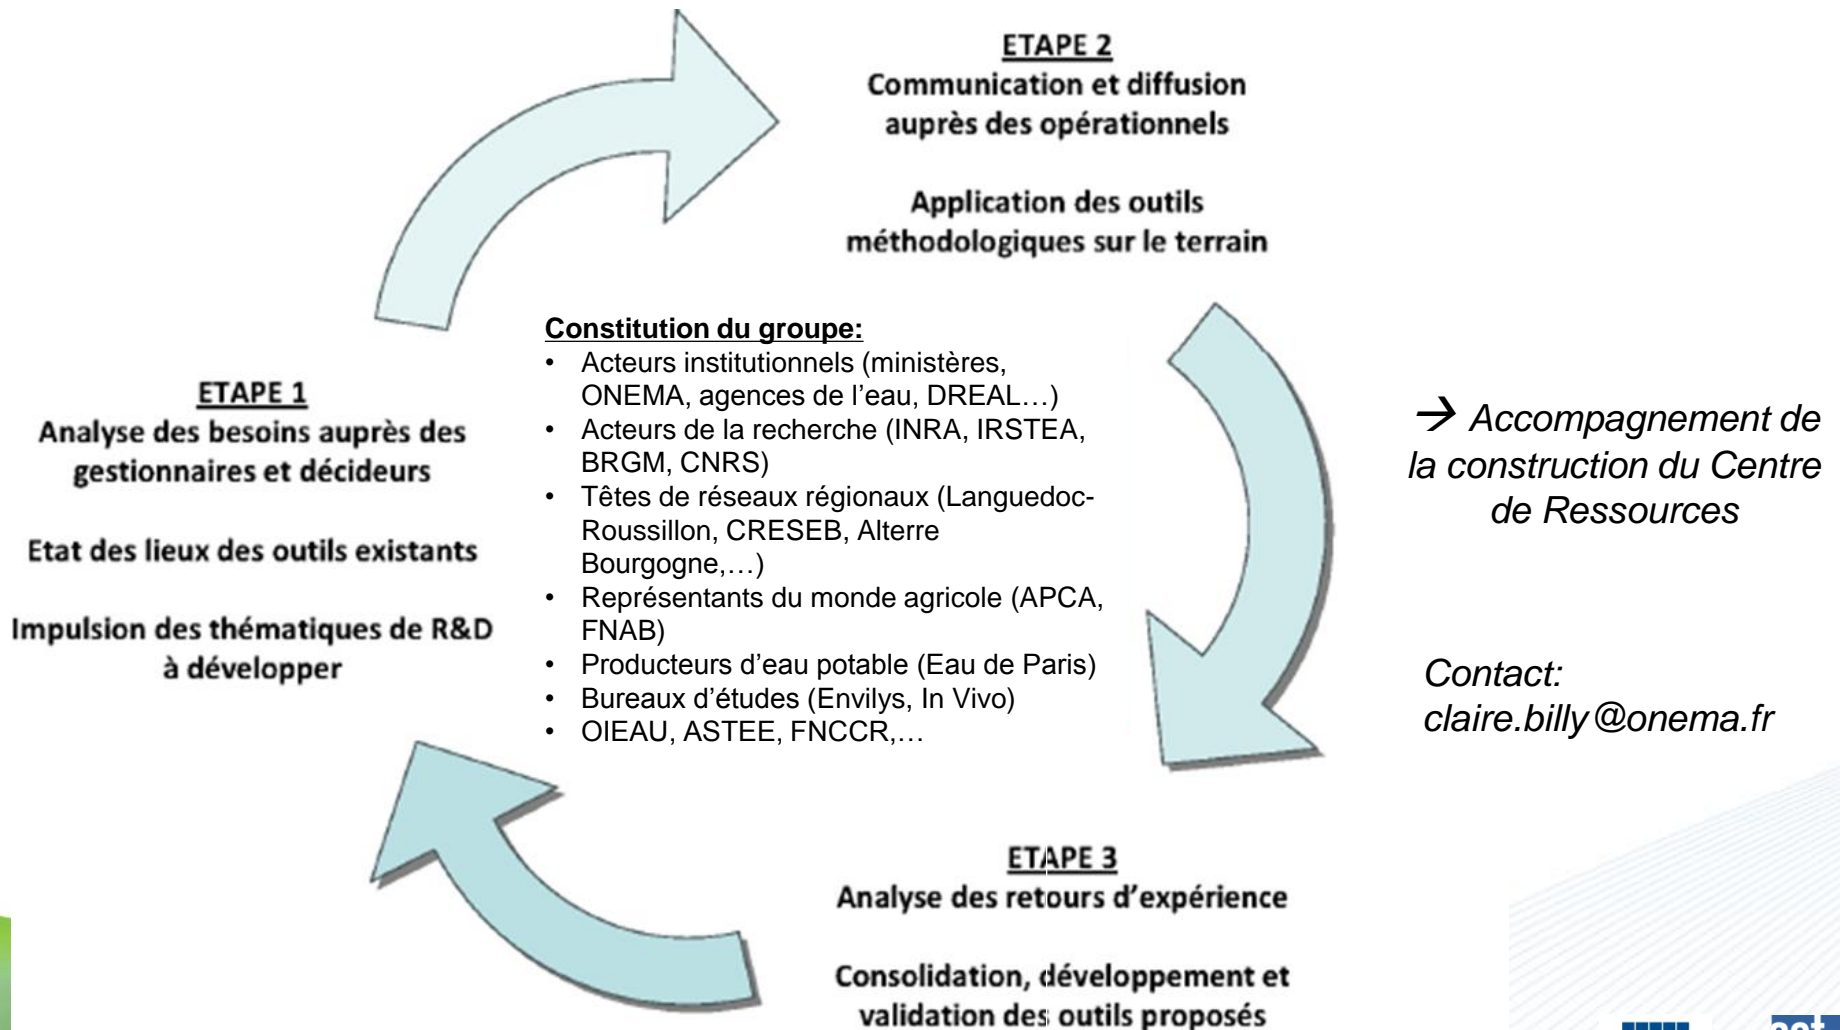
ETAPE 2
Communication et diffusion auprès des opérationnels

Application des outils méthodologiques sur le terrain

ETAPE 1
Analyse des besoins auprès des gestionnaires et décideurs

Etat des lieux des outils existants

Impulsion des thématiques de R&D à développer

Constitution du groupe:
• Acteurs institutionnels (ministères, ONEMA, agences de l'eau, DREAL…)
• Acteurs de la recherche (INRA, IRSTEA, BRGM, CNRS)
• Têtes de réseaux régionaux (Languedoc-Roussillon, CRESEB, Alterre Bourgogne,…)
• Représentants du monde agricole (APCA, FNAB)
• Producteurs d'eau potable (Eau de Paris)
• Bureaux d'études (Envilys, In Vivo)
• OIEAU, ASTEE, FNCCR,…

→ Accompagnement de la construction du Centre de Ressources

Contact: claire.billy@onema.fr

ETAPE 3
Analyse des retours d'expérience

Consolidation, développement et validation des outils proposés